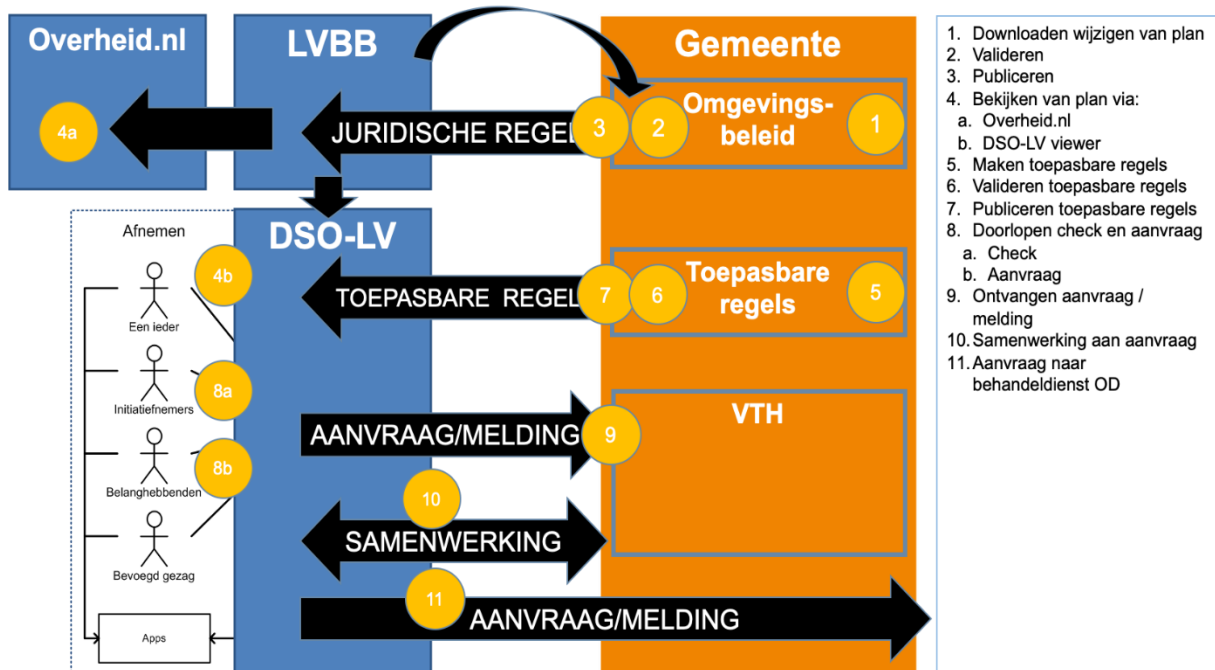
Overheid.nl

4a

LVBB

Gemeente

JURIDISCHE REGELS 3 2

Omgevingsbeleid 1

DSO-LV

Afnemen

Een ieder 4b

TOEPASBARE REGELS 7 6

Toepasbare regels 5

Initiatiefnemers 8a

AANVRAAG/MELDING 9

VTH

Belanghebbenden 8b

10

SAMENWERKING

Bevoegd gezag

11

AANVRAAG/MELDING

Apps

1. Downloaden wijzigen van plan
2. Valideren
3. Publiceren
4. Bekijken van plan via:
a. Overheid.nl
b. DSO-LV viewer
5. Maken toepasbare regels
6. Valideren toepasbare regels
7. Publiceren toepasbare regels
8. Doorlopen check en aanvraag
a. Check
b. Aanvraag
9. Ontvangen aanvraag / melding
10. Samenwerking aan aanvraag
11. Aanvraag naar behandeldienst OD